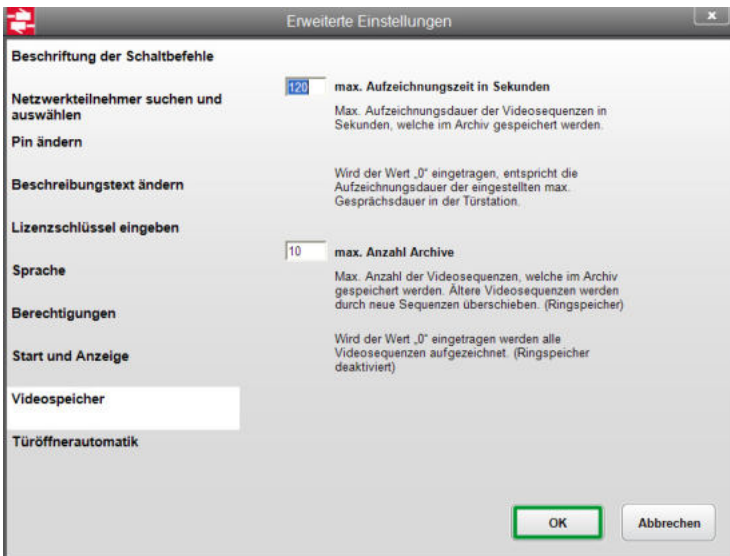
Erweiterte Einstellungen

Beschriftung der Schaltbefehle

Netzwerkteilnehmer suchen und auswählen

Pin ändern

Beschreibungstext ändern

Lizenzschlüssel eingeben

Sprache

Berechtigungen

Start und Anzeige

Videospeicher

Türöffnerautomatik

120 max. Aufzeichnungszeit in Sekunden

Max. Aufzeichnungsdauer der Videosequenzen in Sekunden, welche im Archiv gespeichert werden.

Wird der Wert „0" eingetragen, entspricht die Aufzeichnungsdauer der eingestellten max. Gesprächsdauer in der Türstation.

10 max. Anzahl Archive

Max. Anzahl der Videosequenzen, welche im Archiv gespeichert werden. Ältere Videosequenzen werden durch neue Sequenzen überschieben. (Ringspeicher)

Wird der Wert „0" eingetragen werden alle Videosequenzen aufgezeichnet. (Ringspeicher deaktiviert)

OK

Abbrechen